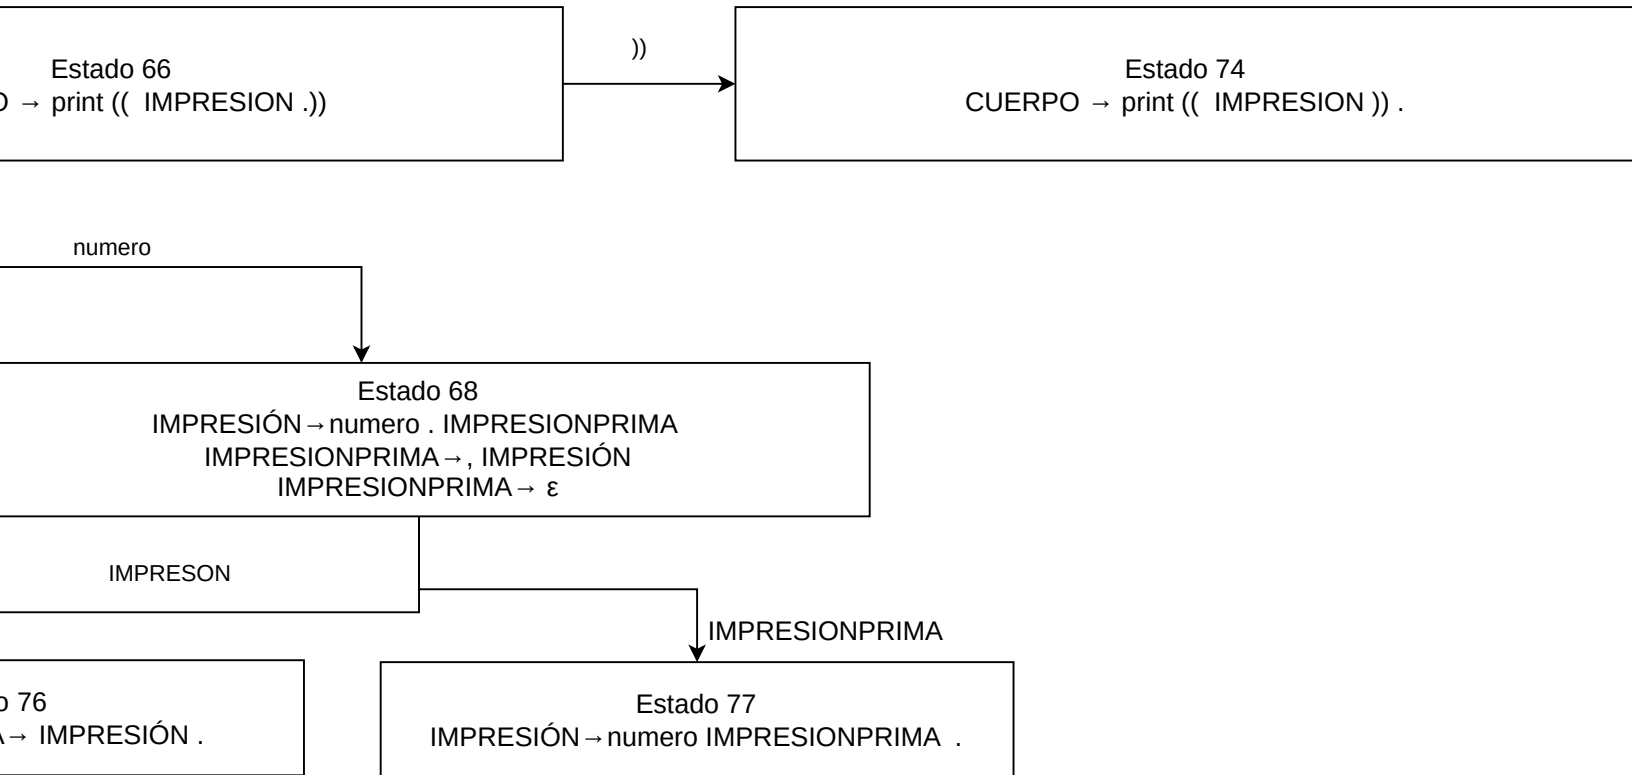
Estado 66
O → print (( IMPRESION .))

))

Estado 74
CUERPO → print (( IMPRESION )) .

numero

Estado 68
IMPRESIÓN→numero . IMPRESIONPRIMA
IMPRESIONPRIMA→, IMPRESIÓN
IMPRESIONPRIMA→ ε

IMPRESON

IMPRESIONPRIMA

o 76
A→ IMPRESIÓN .

Estado 77
IMPRESIÓN→numero IMPRESIONPRIMA .